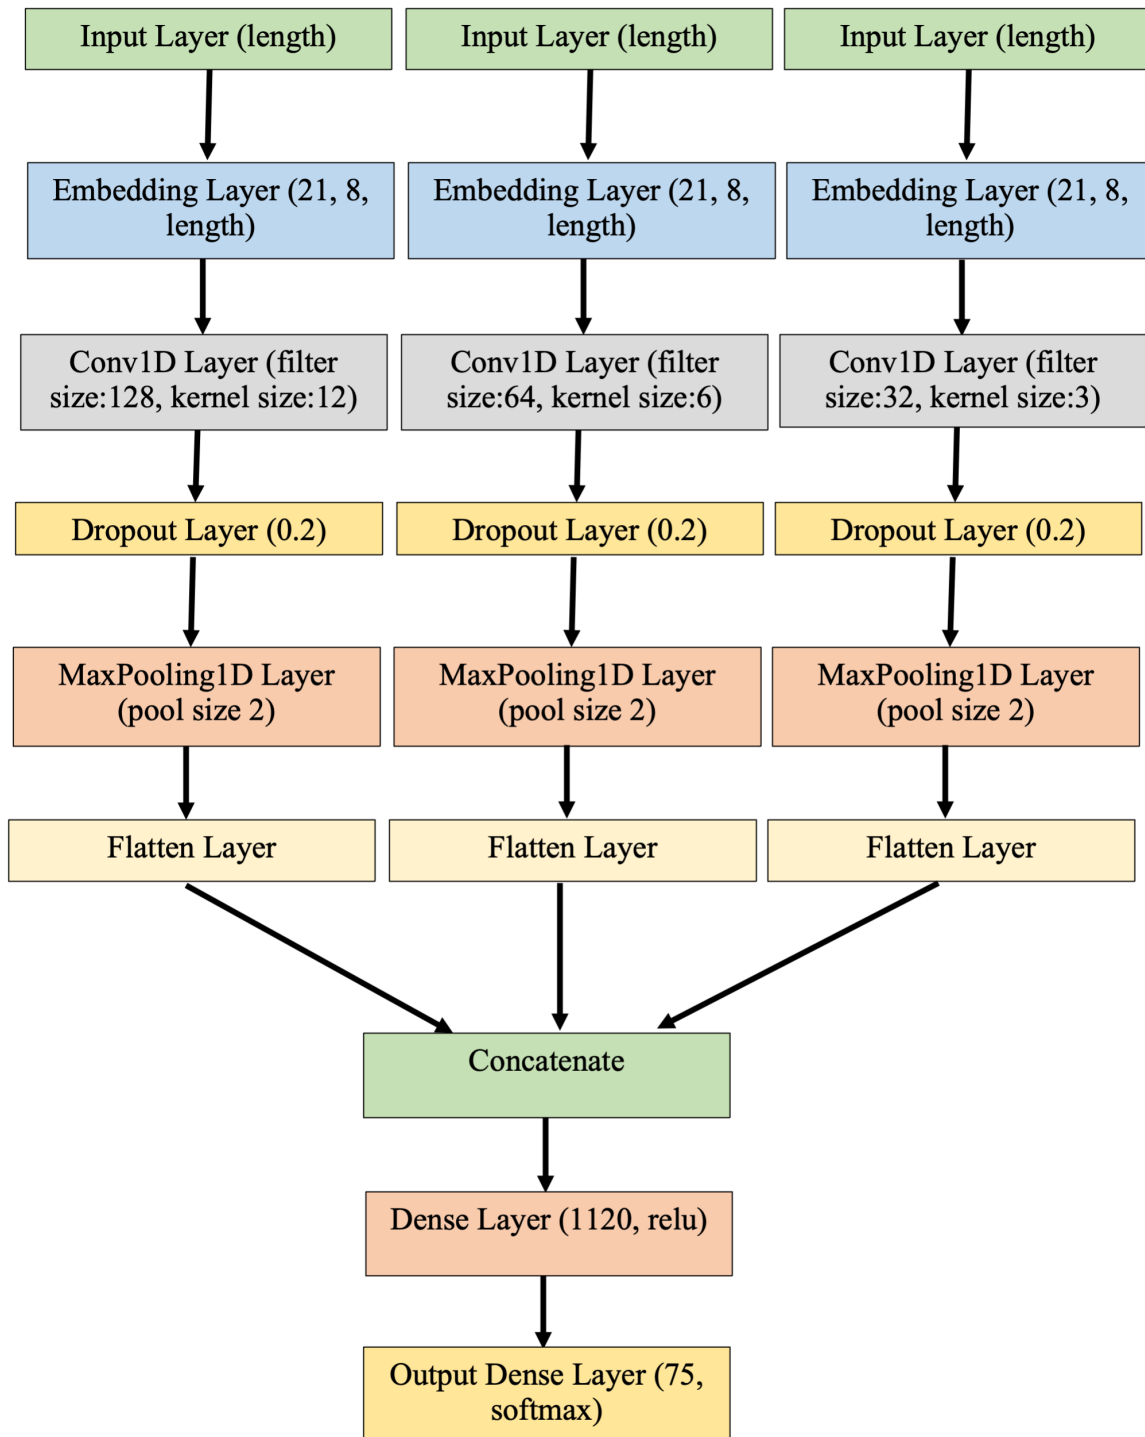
Input Layer (length)

Embedding Layer (21, 8, length)

Conv1D Layer (filter size:128, kernel size:12)

Dropout Layer (0.2)

MaxPooling1D Layer (pool size 2)

Flatten Layer

Input Layer (length)

Embedding Layer (21, 8, length)

Conv1D Layer (filter size:64, kernel size:6)

Dropout Layer (0.2)

MaxPooling1D Layer (pool size 2)

Flatten Layer

Input Layer (length)

Embedding Layer (21, 8, length)

Conv1D Layer (filter size:32, kernel size:3)

Dropout Layer (0.2)

MaxPooling1D Layer (pool size 2)

Flatten Layer

Concatenate

Dense Layer (1120, relu)

Output Dense Layer (75, softmax)